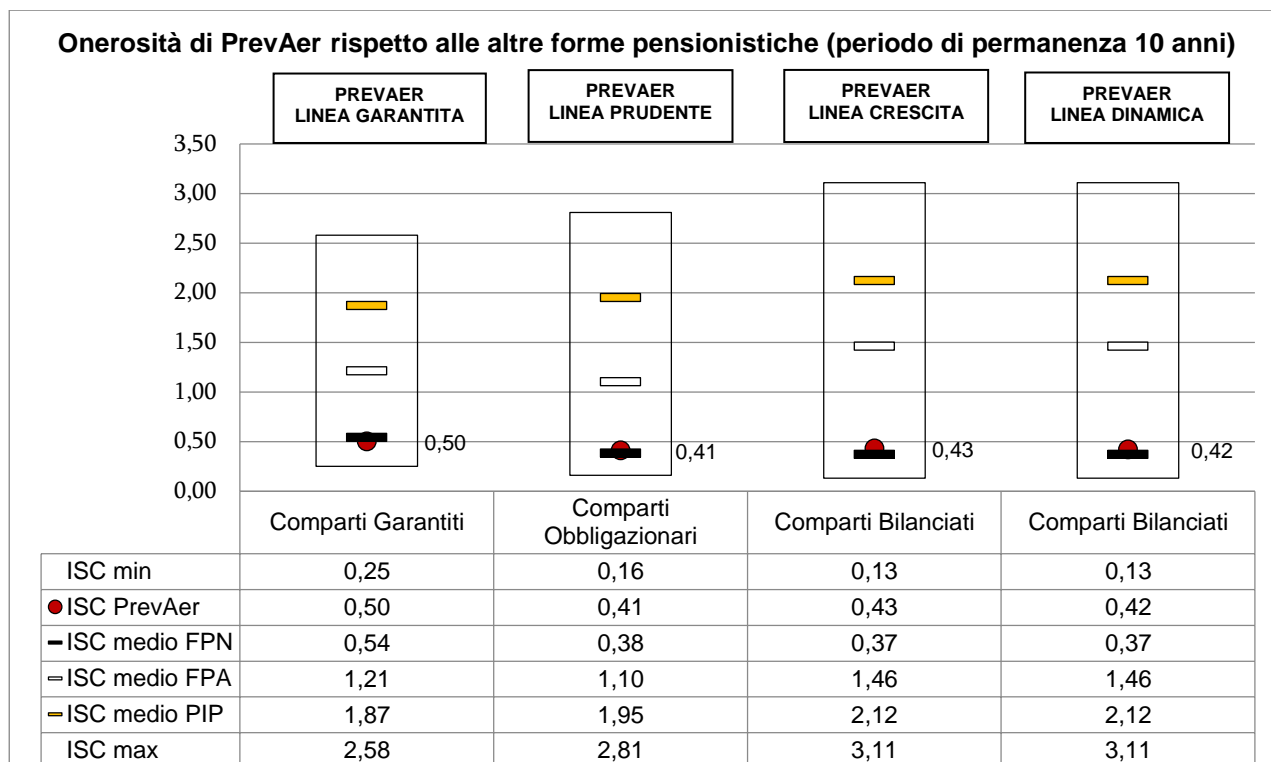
Onerosità di PrevAer rispetto alle altre forme pensionistiche (periodo di permanenza 10 anni)

PREVAER LINEA GARANTITA

PREVAER LINEA PRUDENTE

PREVAER LINEA CRESCITA

PREVAER LINEA DINAMICA

3,50
3,00
2,50
2,00
1,50
1,00
0,50
0,00

0,50
0,41
0,43
0,42

| | Comparti Garantiti | Comparti Obbligazionari | Comparti Bilanciati | Comparti Bilanciati |
|---|---|---|---|---|
| ISC min | 0,25 | 0,16 | 0,13 | 0,13 |
| ISC PrevAer | 0,50 | 0,41 | 0,43 | 0,42 |
| ISC medio FPN | 0,54 | 0,38 | 0,37 | 0,37 |
| ISC medio FPA | 1,21 | 1,10 | 1,46 | 1,46 |
| ISC medio PIP | 1,87 | 1,95 | 2,12 | 2,12 |
| ISC max | 2,58 | 2,81 | 3,11 | 3,11 |